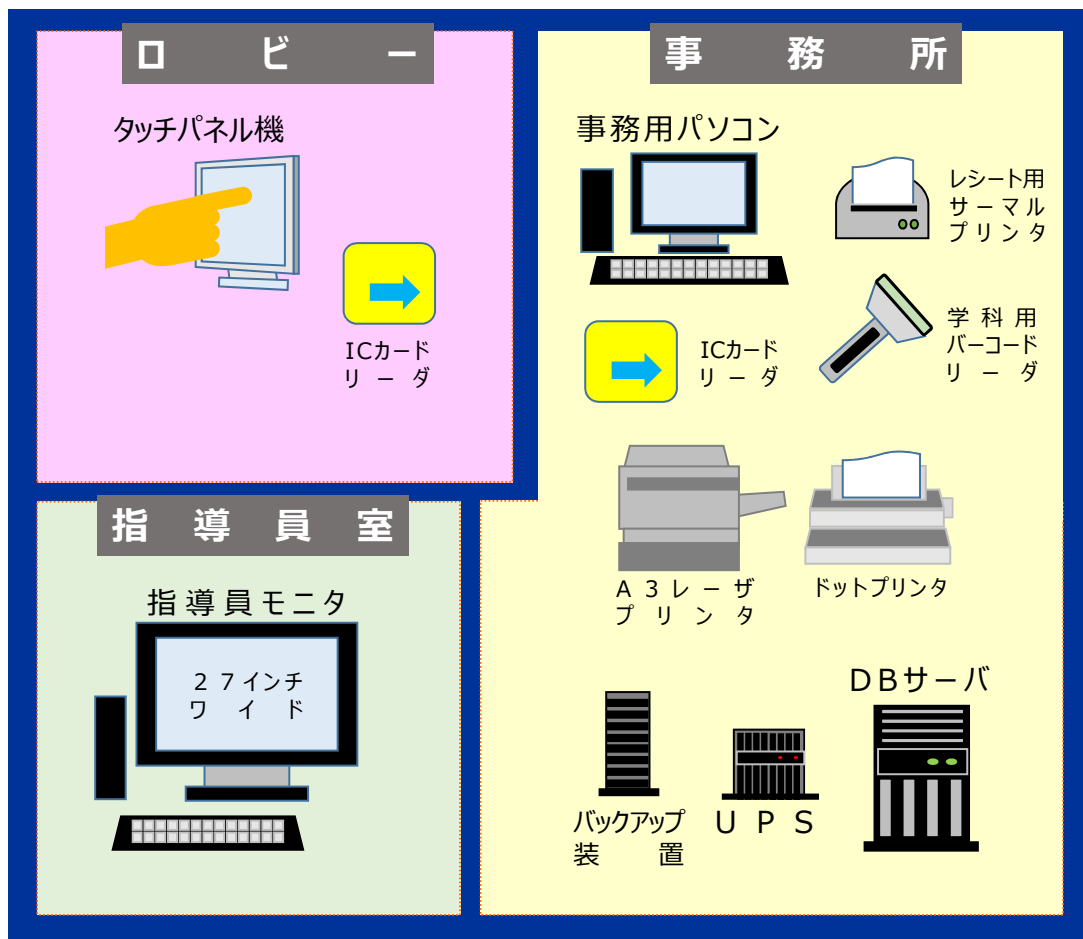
ロビー

タッチパネル機

ICカード
リーダ

事務所

事務用パソコン

レシート用
サーマル
プリンタ

ICカード
リーダ

学科用
バーコード
リーダ

A3レーザ
プリンタ

ドットプリンタ

DBサーバ

バックアップ
装置

UPS

指導員室

指導員モニタ

27インチ
ワイド